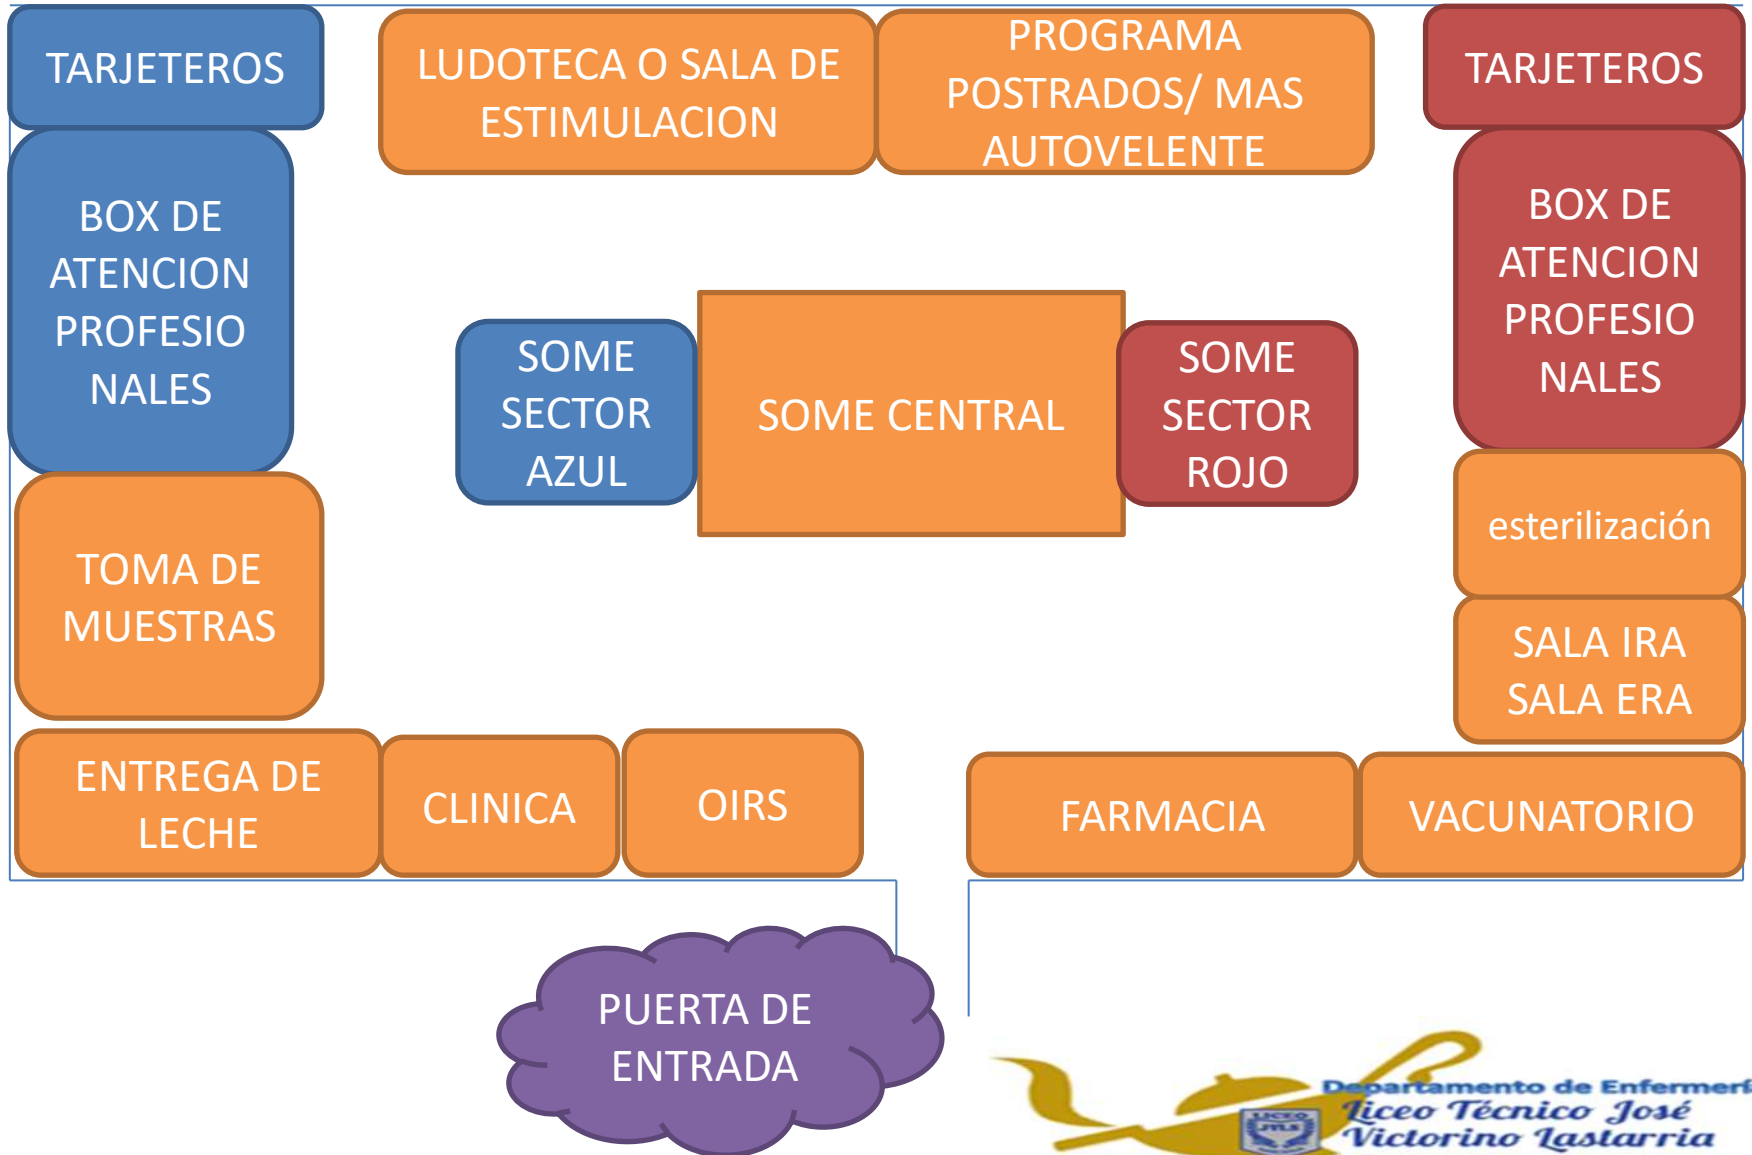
TARJETEROS

LUDOTECA O SALA DE ESTIMULACION

PROGRAMA POSTRADOS/ MAS AUTOVELENTE

TARJETEROS

BOX DE ATENCION PROFESIO NALES

BOX DE ATENCION PROFESIO NALES

SOME SECTOR AZUL

SOME CENTRAL

SOME SECTOR ROJO

esterilización

TOMA DE MUESTRAS

SALA IRA SALA ERA

ENTREGA DE LECHE

CLINICA

OIRS

FARMACIA

VACUNATORIO

PUERTA DE ENTRADA

Departamento de Enfermerí
Liceo Técnico José Victorino Lastarria